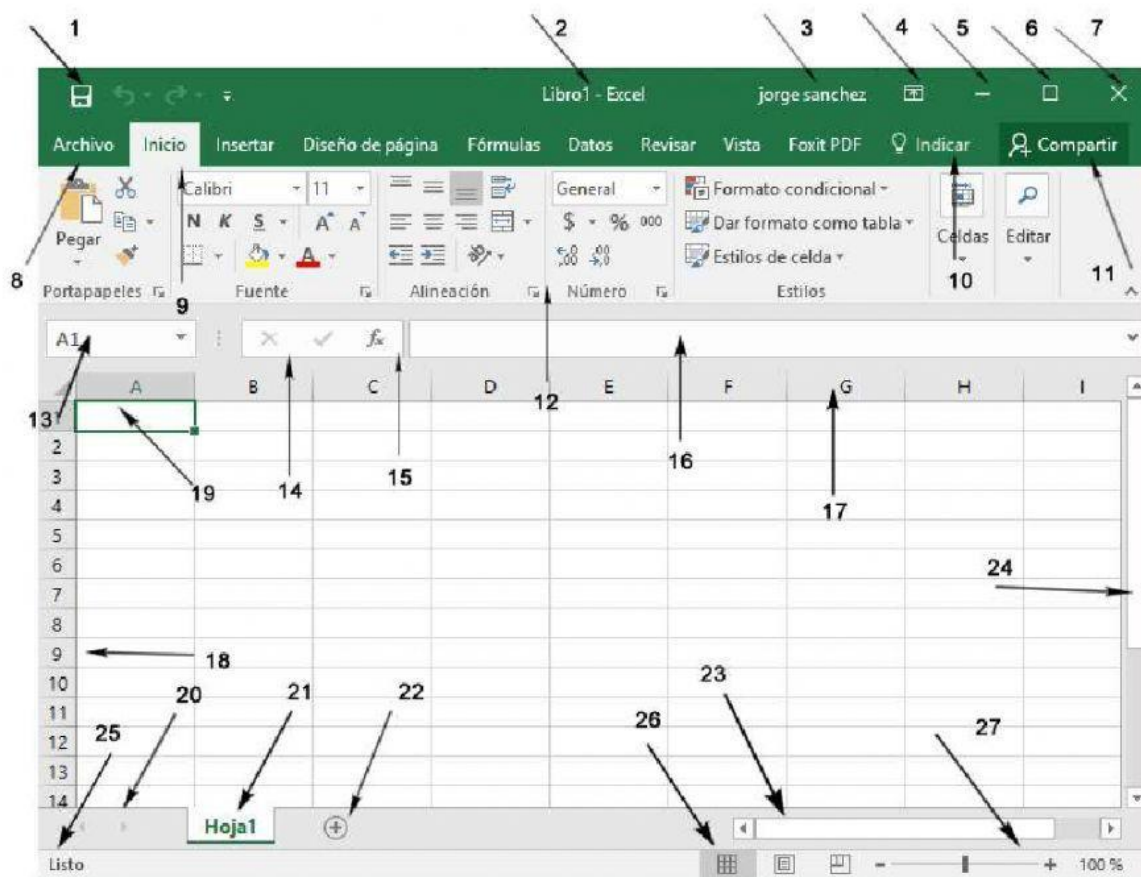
1 2 3 4 5 6 7

Libro1 - Excel jorge sanchez

Archivo Inicio Insertar Diseño de página Fórmulas Datos Revisar Vista Foxit PDF Indicar Compartir

Pegar Calibri 11 N K S A A General $ % 000 Formato condicional Dar formato como tabla Estilos de celda Celdas Editar

Portapapeles Fuente Alineación Número Estilos

8 9 10 11

A1 $f_x$

12 13 14 15 16 17 19

| | A | B | C | D | E | F | G | H | I |
|---|---|---|---|---|---|---|---|---|---|
| 1 | | | | | | | | | |
| 2 | | | | | | | | | |
| 3 | | | | | | | | | |
| 4 | | | | | | | | | |
| 5 | | | | | | | | | |
| 6 | | | | | | | | | |
| 7 | | | | | | | | | |
| 8 | | | | | | | | | |
| 9 | | | | | | | | | |
| 10 | | | | | | | | | |
| 11 | | | | | | | | | |
| 12 | | | | | | | | | |
| 13 | | | | | | | | | |
| 14 | | | | | | | | | |

24 18 20 21 22 23 25 26 27

Hoja1

Listo 100 %